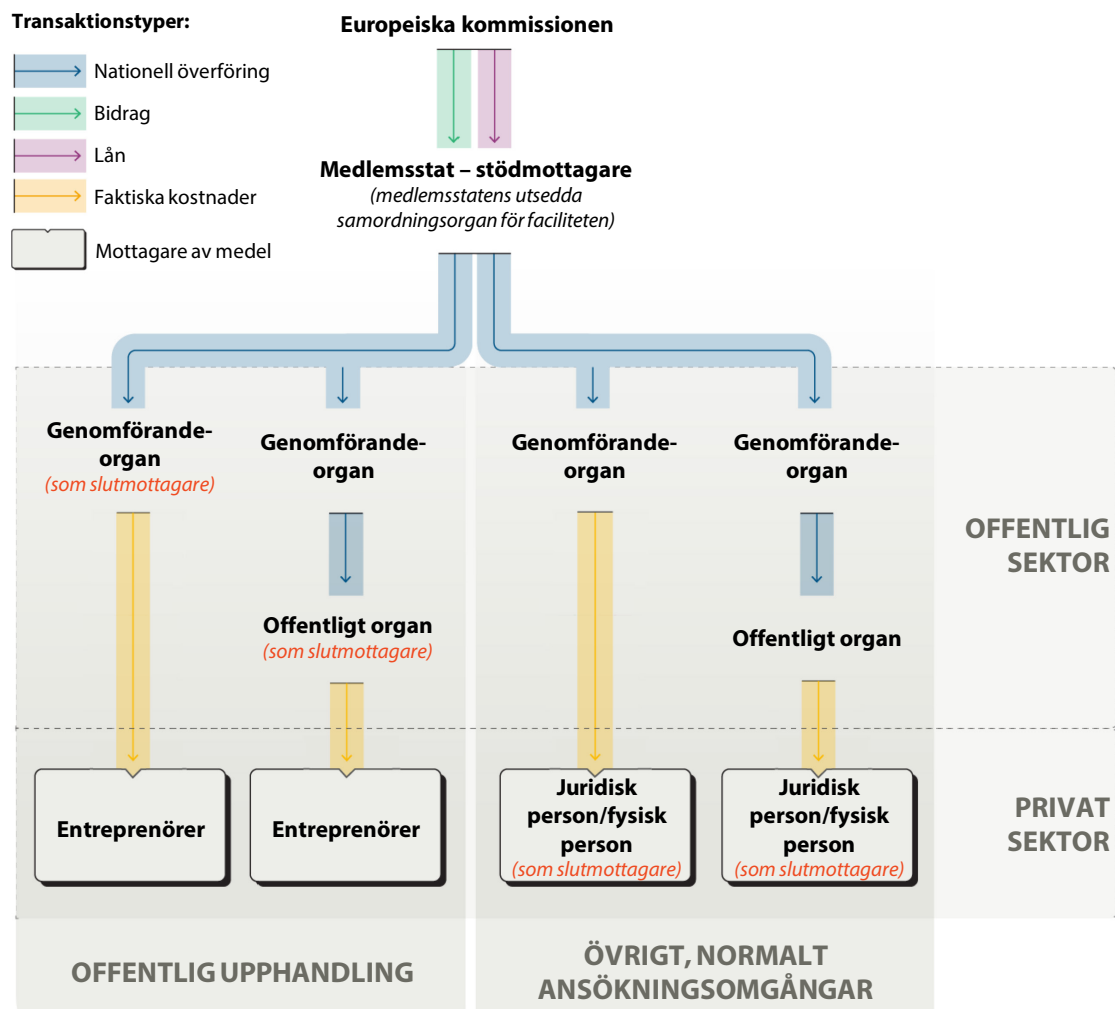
Transaktionstyper:

Nationell överföring

Bidrag

Lån

Faktiska kostnader

Mottagare av medel

Europeiska kommissionen

Medlemsstat – stödmottagare
(medlemsstatens utsedda samordningsorgan för faciliteten)

Genomförandeorgan
(som slutmottagare)

Genomförandeorgan

Genomförandeorgan

Genomförandeorgan

OFFENTLIG SEKTOR

Offentligt organ
(som slutmottagare)

Offentligt organ

Entreprenörer

Entreprenörer

Juridisk person/fysisk person
(som slutmottagare)

Juridisk person/fysisk person
(som slutmottagare)

PRIVAT SEKTOR

OFFENTLIG UPPHANDLING

ÖVRIGT, NORMALT ANSÖKNINGSOMGÅNGAR